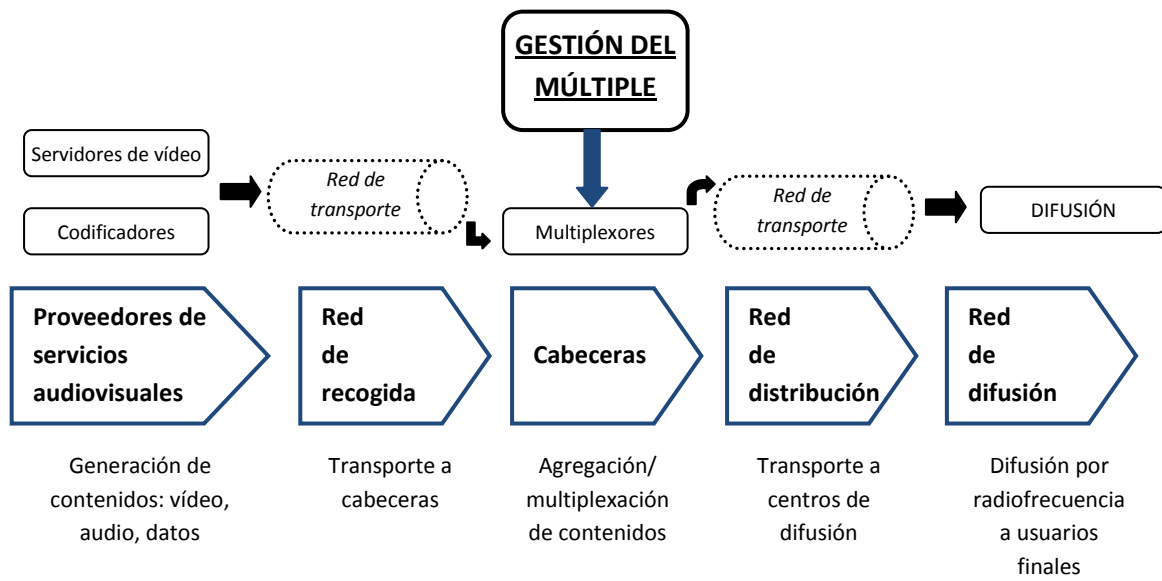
GESTIÓN DEL MÚLTIPLE

Servidores de vídeo

Codificadores

Red de transporte

Multiplexores

Red de transporte

DIFUSIÓN

Proveedores de servicios audiovisuales

Red de recogida

Cabeceras

Red de distribución

Red de difusión

Generación de contenidos: vídeo, audio, datos

Transporte a cabeceras

Agregación/ multiplexación de contenidos

Transporte a centros de difusión

Difusión por radiofrecuencia a usuarios finales